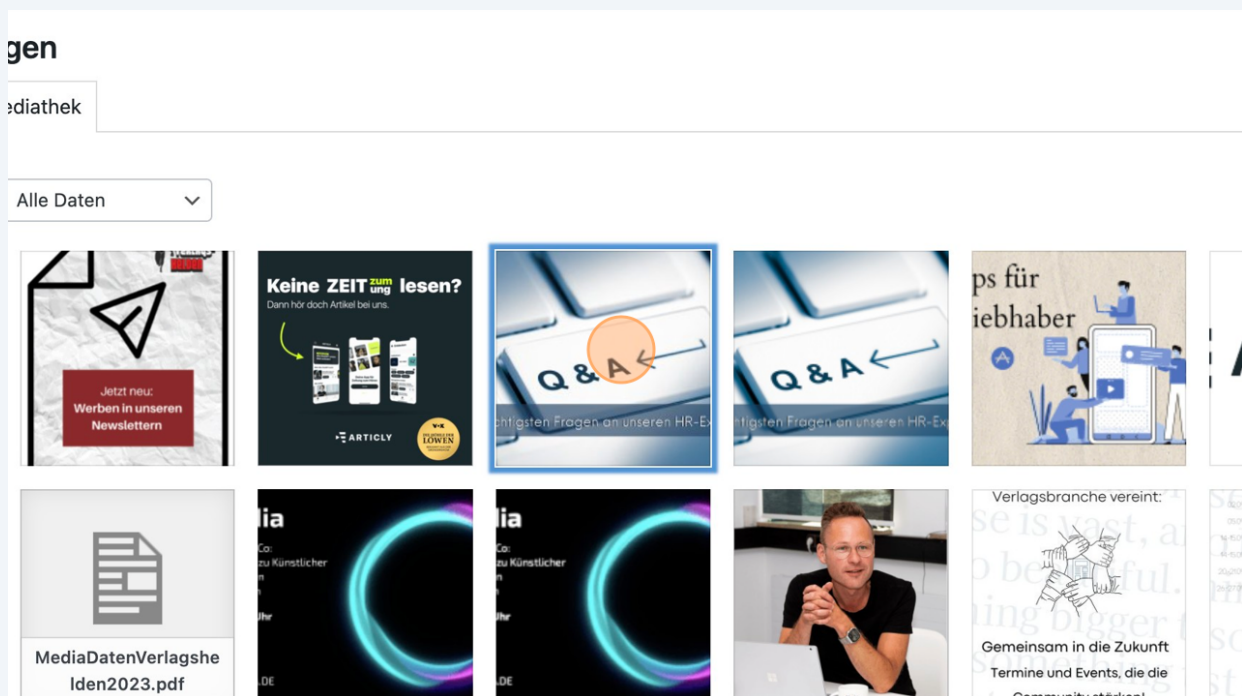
gen

ediathek

Alle Daten

Jetzt neu: Werben in unseren Newslettern

Keine ZEIT zum ung lesen?
Dann hör doch Artikel bei uns.
ARTICLY
DIE HÖHLE DER LÖWEN

Q & A
chtigsten Fragen an unseren HR-Ex

Q & A
chtigsten Fragen an unseren HR-Ex

ps für
iebhaber

MediaDatenVerlagshelden2023.pdf

lia
Co:
zu Künstlicher
n
Uhr
.DE

lia
Co:
zu Künstlicher
n
Uhr
.DE

Verlagsbranche vereint:
Gemeinsam in die Zukunft
Termine und Events, die die